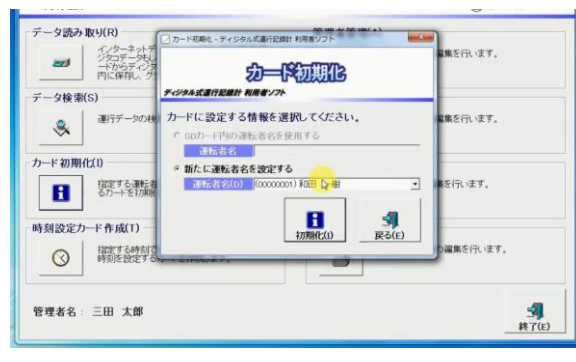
データ読み取り(R)

インターネット
ジタコデータ
ードからディジ
内に保存し、グ

データ検索(S)

運行データの検

カード初期化(I)

指定する運転者
るカードを初期

時刻設定カード作成(T)

指定する時刻で
時刻を設定する

管理者名： 三田 太郎

編集を行います。

編集を行います。

編集を行います。

の編集を行います。

終了(E)

カード初期化 - ディジタル式運行記録計 利用者ソフト

カード初期化

ディジタル式運行記録計 利用者ソフト

カードに設定する情報を選択してください。

SDカード内の運転者名を使用する

運転者名

新たに運転者名を設定する

運転者名(D) (00000001) 和田 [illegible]

初期化(I)

戻る(E)